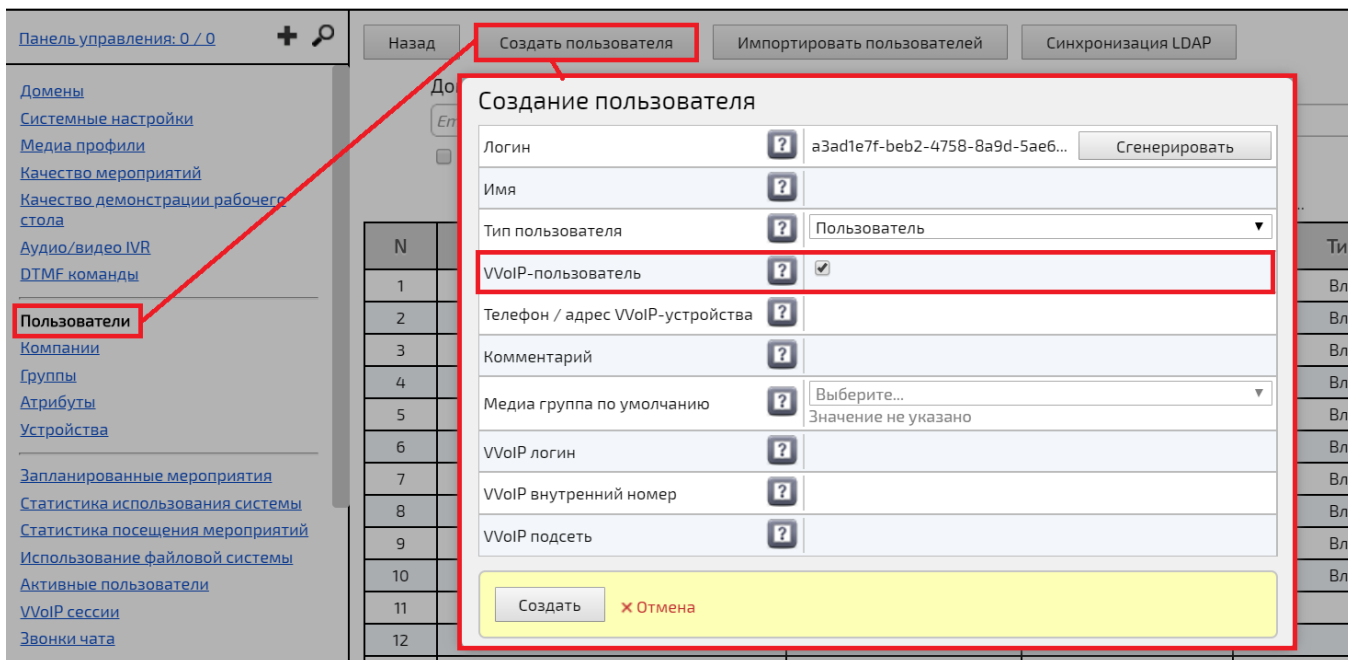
Панель управления: 0 / 0

Домены
Системные настройки
Медиа профили
Качество мероприятий
Качество демонстрации рабочего стола
Аудио/видео IVR
DTMF команды

Пользователи
Компании
Группы
Атрибуты
Устройства

Запланированные мероприятия
Статистика использования системы
Статистика посещения мероприятий
Использование файловой системы
Активные пользователи
VVoIP сессии
Звонки чата

Назад
Создать пользователя
Импортировать пользователей
Синхронизация LDAP

До
Em

| N | Ти |
|---|---|
| 1 | Вл |
| 2 | Вл |
| 3 | Вл |
| 4 | Вл |
| 5 | Вл |
| 6 | Вл |
| 7 | Вл |
| 8 | Вл |
| 9 | Вл |
| 10 | Вл |
| 11 | |
| 12 | |

Создание пользователя

| | | |
|---|---|---|
| Логин | ? | a3ad1e7f-beb2-4758-8a9d-5ae6... Сгенерировать |
| Имя | ? | |
| Тип пользователя | ? | Пользователь |
| VVoIP-пользователь | ? | ✔ |
| Телефон / адрес VVoIP-устройства | ? | |
| Комментарий | ? | |
| Медиа группа по умолчанию | ? | Выберите... Значение не указано |
| VVoIP логин | ? | |
| VVoIP внутренний номер | ? | |
| VVoIP подсеть | ? | |

Создать
✕ Отмена